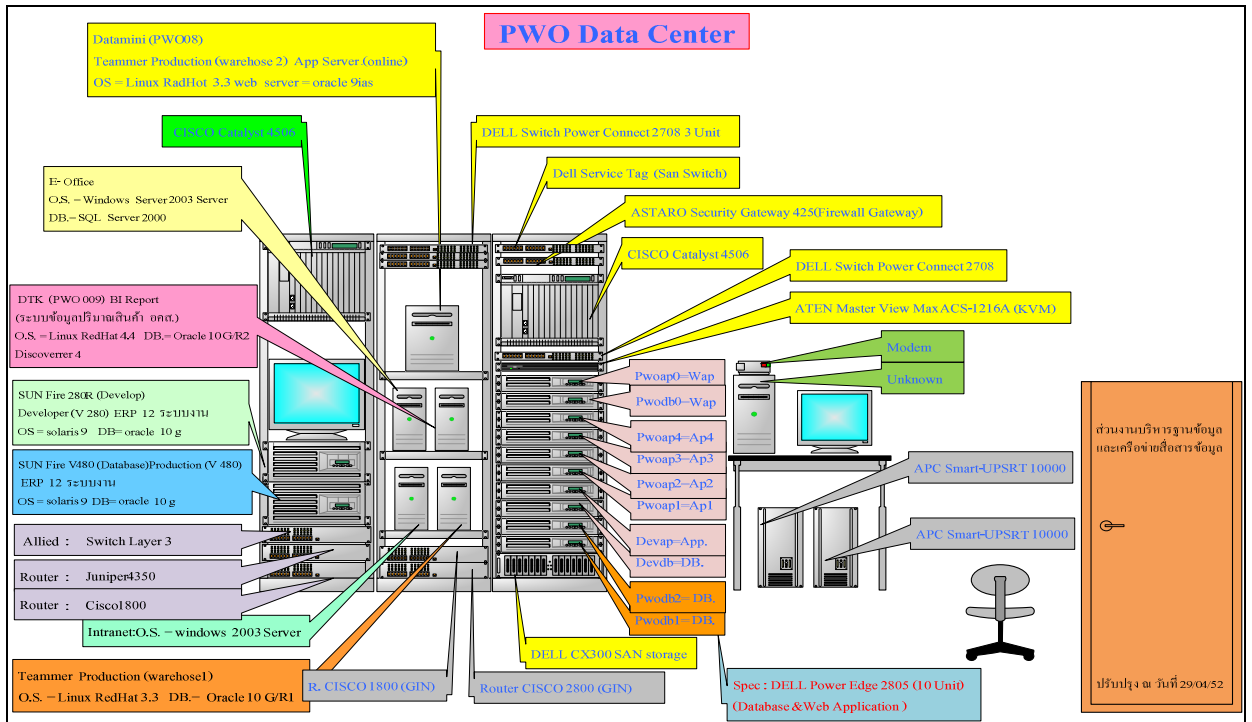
PWO Data Center

Datamini (PWO08)
Teammer Production (warehose 2) App Server (online)
OS = Linux RadHot 3.3 web server = oracle 9ias

CISCO Catalyst 4506

DELL Switch Power Connect 2708 3 Unit

Dell Service Tag (San Switch)

E- Office
O.S. = Windows Server 2003 Server
DB.= SQL Server 2000

ASTARO Security Gateway 425(Firewall Gateway)

CISCO Catalyst 4506

DELL Switch Power Connect 2708

DTK (PWO 009) BI Report
(ระบบข้อมูลปริมาณสินค้า อคส.)
O.S. = Linux RedHat 4.4 DB.= Oracle 10 G/R2
Discoverrer 4

ATEN Master View Max ACS-1216A (KVM)

Modem

Unknown

Pwoap0=Wap

Pwodb0=Wap

SUN Fire 280R (Develop)
Developer (V 280) ERP 12 ระบบงาน
OS = solaris 9 DB= oracle 10 g

Pwoap4=Ap4

Pwoap3=Ap3

SUN Fire V480 (Database)Production (V 480)
ERP 12 ระบบงาน
OS = solaris 9 DB= oracle 10 g

Pwoap2=Ap2

Pwoap1=Ap1

APC Smart-UPSRT 10000

ส่วนงานบริหารฐานข้อมูล และเครือข่ายสื่อสารข้อมูล

Allied : Switch Layer 3

Devap=App.

Devdb=DB.

APC Smart-UPSRT 10000

Router : Juniper4350

Router : Cisco1800

Pwodb2= DB.

Pwodb1= DB.

Intranet:O.S. = windows 2003 Server

DELL CX300 SAN storage

Teammer Production (warehose1)
O.S. = Linux RedHat 3.3 DB.= Oracle 10 G/R1

R. CISCO 1800 (GIN)

Router CISCO 2800 (GIN)

Spec : DELL Power Edge 2805 (10 Unit)
(Database &Web Application )

ปรับปรุง ณ วันที่ 29/04/52